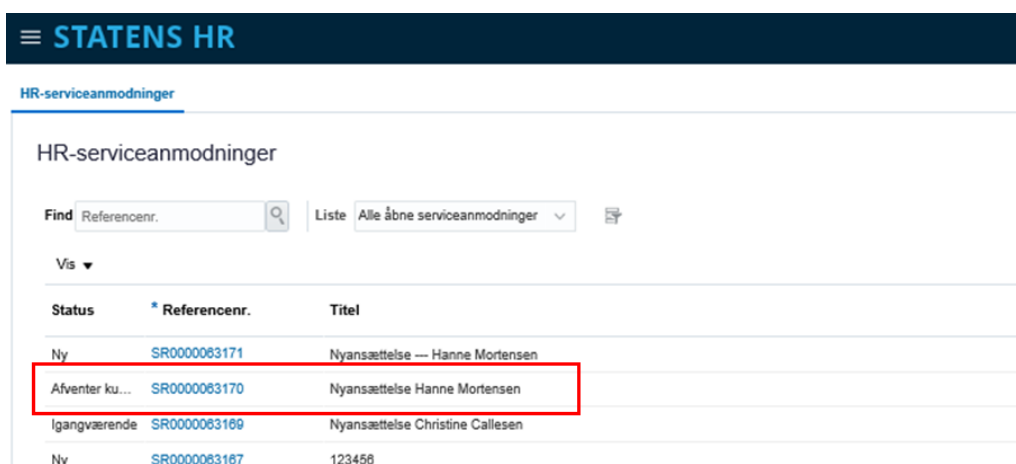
≡ STATENS HR

HR-serviceanmodninger

HR-serviceanmodninger

Find Referencenr. Liste Alle åbne serviceanmodninger

Vis ▾

| Status | * Referencenr. | Titel |
|---|---|---|
| Ny | SR0000063171 | Nyansættelse --- Hanne Mortensen |
| Afventer ku... | SR0000063170 | Nyansættelse Hanne Mortensen |
| Igangværende | SR0000063169 | Nyansættelse Christine Callesen |
| Ny | SR0000063167 | 123456 |